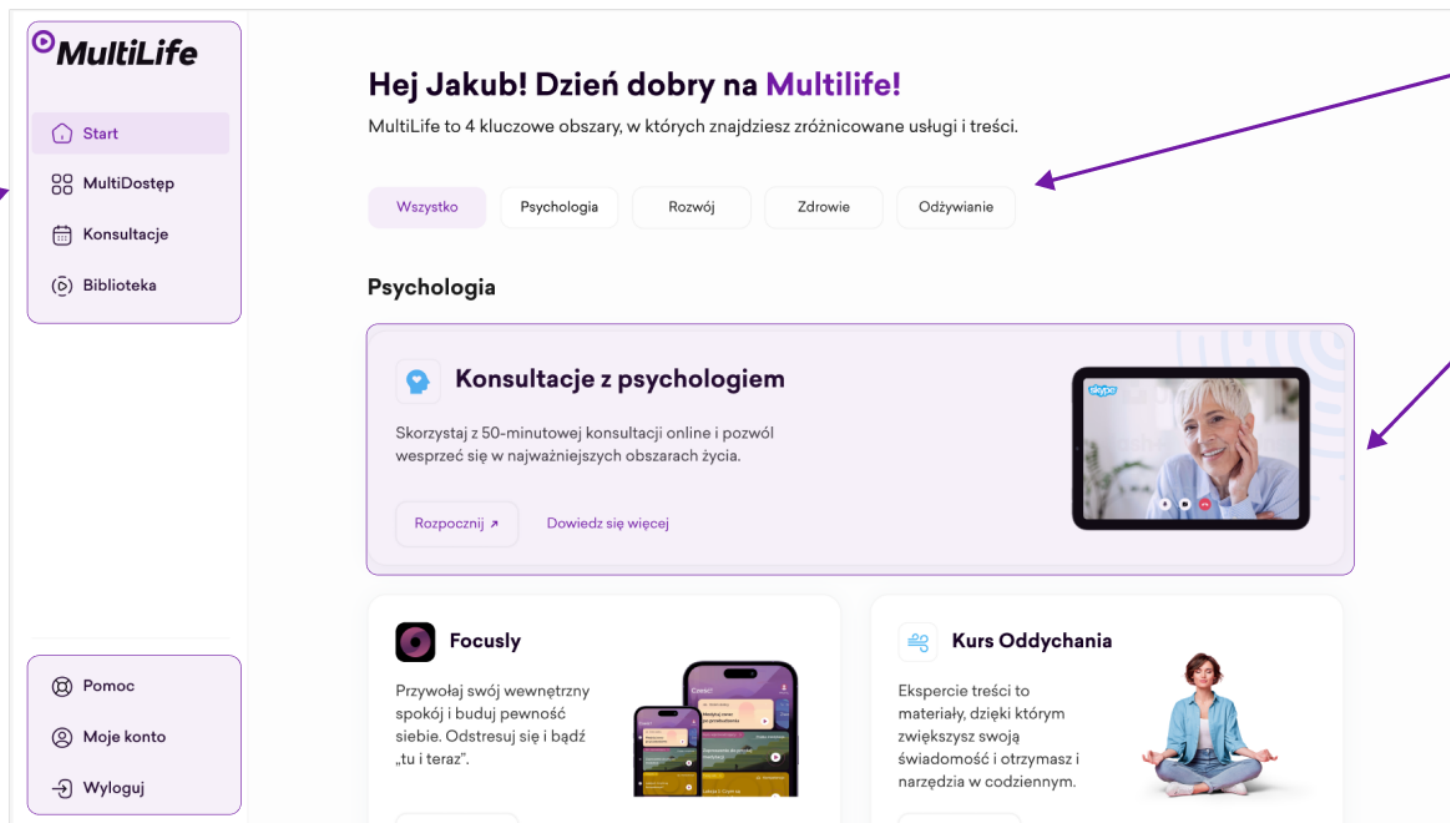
MultiLife

Start

MultiDostęp

Konsultacje

Biblioteka

Pomoc

Moje konto

Wyloguj

Hej Jakub! Dzień dobry na Multilife!

MultiLife to 4 kluczowe obszary, w których znajdziesz zróżnicowane usługi i treści.

Wszystko | Psychologia | Rozwój | Zdrowie | Odżywianie

Psychologia

Konsultacje z psychologiem

Skorzystaj z 50-minutowej konsultacji online i pozwól wesprzeć się w najważniejszych obszarach życia.

Rozpocznij ↗

Dowiedz się więcej

skype

Focusly

Przywołaj swój wewnętrzny spokój i buduj pewność siebie. Odstresuj się i bądź „tu i teraz".

Cześć!

Kurs Oddychania

Ekspercie treści to materiały, dzięki którym zwiększysz swoją świadomość i otrzymasz i narzędzia w codziennym.